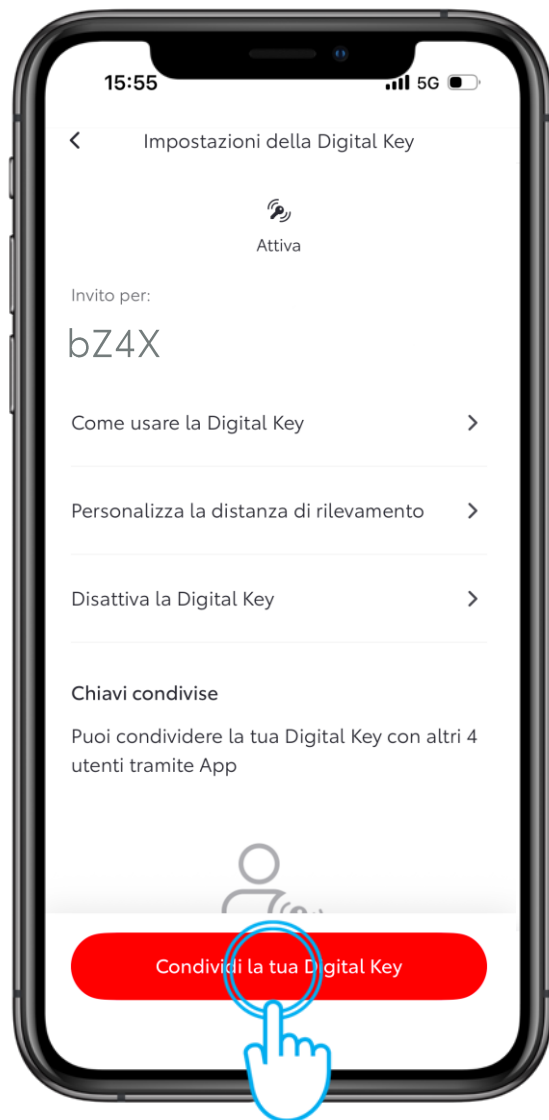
15:55
5G

<
Impostazioni della Digital Key

Attiva

Invito per:

bZ4X

Come usare la Digital Key >

Personalizza la distanza di rilevamento >

Disattiva la Digital Key >

Chiavi condivise

Puoi condividere la tua Digital Key con altri 4 utenti tramite App

Condividi la tua Digital Key